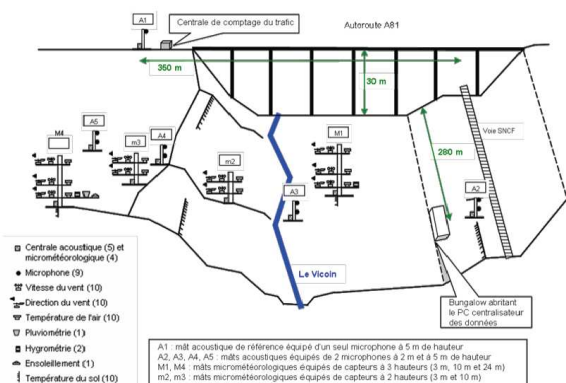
A1
Centrale de comptage du trafic
Autoroute A81
350 m
30 m
M4
A5
m3
A4
m2
M1
A3
280 m
Voie SNCF
A2
Le Vicoin
Bungalow abritant le PC centralisateur des données

Centrale acoustique (5) et microméteorologique (4)
Microphone (9)
Vitesse du vent (10)
Direction du vent (10)
Température de l'air (10)
Pluviométrie (1)
Hygrométrie (2)
Ensoleillement (1)
Température du sol (10)

A1 : mât acoustique de référence équipé d'un seul microphone à 5 m de hauteur
A2, A3, A4, A5 : mâts acoustiques équipés de 2 microphones à 2 m et à 5 m de hauteur
M1, M4 : mâts micrométéorologiques équipés de capteurs à 3 hauteurs (3 m, 10 m et 24 m)
m2, m3 : mâts micrométéorologiques équipés de capteurs à 2 hauteurs (3 m et 10 m)